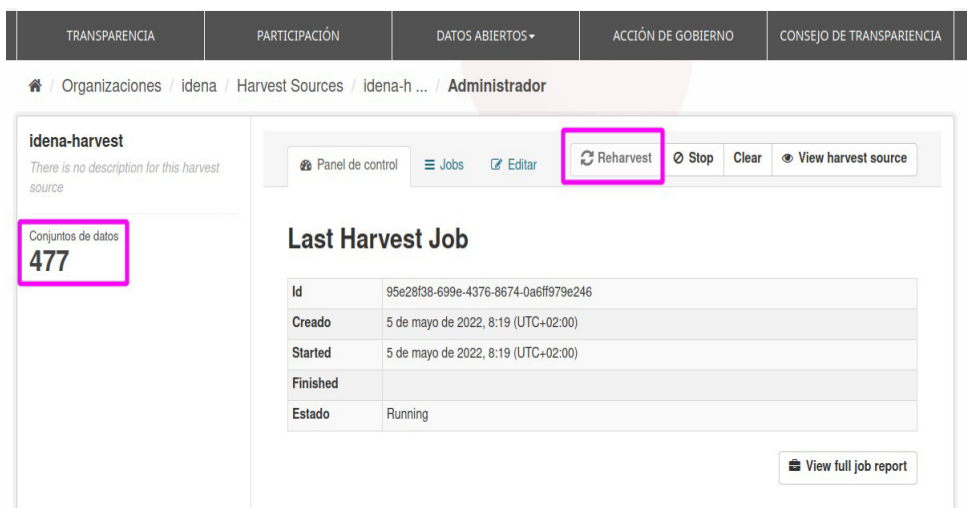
TRANSPARENCIA | PARTICIPACIÓN | DATOS ABIERTOS | ACCIÓN DE GOBIERNO | CONSEJO DE TRANSPARIENCIA

/ Organizaciones / idena / Harvest Sources / idena-h ... / Administrador

idena-harvest
There is no description for this harvest source

Conjuntos de datos
477

Panel de control | Jobs | Editar | Reharvest | Stop | Clear | View harvest source

Last Harvest Job

| Id | 95e28f38-699e-4376-8674-0a6ff979e246 |
|---|---|
| Creado | 5 de mayo de 2022, 8:19 (UTC+02:00) |
| Started | 5 de mayo de 2022, 8:19 (UTC+02:00) |
| Finished | |
| Estado | Running |

View full job report